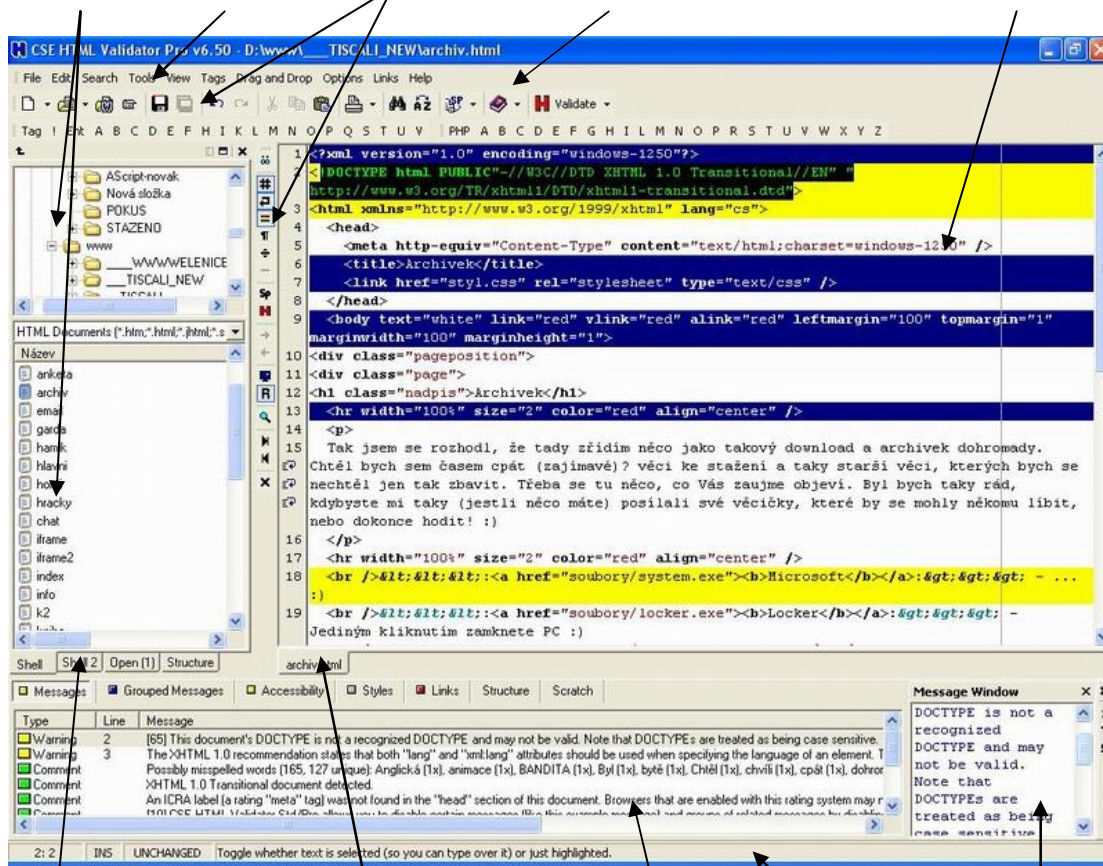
CSE HTML Validator Pro v6.50 - D:\www\___TISCALI_NEW\archiv.html

File Edit Search Tools View Tags Drag and Drop Options Links Help

Validate

Tag ! Ent A B C D E F H I K L M N O P Q S T U V | PHP A B C D E F G H I L M N O P R S T U V W X Y Z

AScript-novak
Nová složka
POKUS
STAZENO
www
___WWWELENICE
___TISCALI_NEW

HTML Documents (*.htm;*.html;*.jhtml;*.s

Název
anketa
archiv
email
garda
hamk
hlavni
ho
hracky
chat
iframe
iframe2
index
info
k2

1 <?xml version="1.0" encoding="windows-1250"?>
2 <!DOCTYPE html PUBLIC "-//W3C//DTD XHTML 1.0 Transitional//EN" "http://www.w3.org/TR/xhtml1/DTD/xhtml1-transitional.dtd">
3 <html xmlns="http://www.w3.org/1999/xhtml" lang="cs">
4 <head>
5 <meta http-equiv="Content-Type" content="text/html;charset=windows-1250" />
6 <title>Archivek</title>
7 <link href="styl.css" rel="stylesheet" type="text/css" />
8 </head>
9 <body text="white" link="red" vlink="red" alink="red" leftmargin="100" topmargin="1" marginwidth="100" marginheight="1">
10 <div class="pageposition">
11 <div class="page">
12 <h1 class="nadpis">Archivek</h1>
13 <hr width="100%" size="2" color="red" align="center" />
14 <p>
15 Tak jsem se rozhodl, že tady zřídím něco jako takový download a archivek dohromady. Chtěl bych sem časem cpát (zajímavé)? věci ke stažení a taky starší věci, kterých bych se nechtěl jen tak zbavit. Třeba se tu něco, co Vás zaujme objeví. Byl bych taky rád, kdybyste mi taky (jestli něco máte) posílali své věcičky, které by se mohly někomu líbit, nebo dokonce hodit! :)
16 </p>
17 <hr width="100%" size="2" color="red" align="center" />
18 <br />&lt;&lt;&lt;:<a href="soubory/system.exe"><b>Microsoft</b></a>:&gt;&gt;&gt; - ... :)
19 <br />&lt;&lt;&lt;:<a href="soubory/locker.exe"><b>Locker</b></a>:&gt;&gt;&gt; - Jediným kliknutím zamknete PC :)

Shell | Shell 2 | Open (1) | Structure
archiv.html

Messages | Grouped Messages | Accessibility | Styles | Links | Structure | Scratch

| Type | Line | Message |
|---|---|---|
| Warning | 2 | [65] This document's DOCTYPE is not a recognized DOCTYPE and may not be valid. Note that DOCTYPEs are treated as being case sensitive. |
| Warning | 3 | The XHTML 1.0 recommendation states that both "lang" and "xml:lang" attributes should be used when specifying the language of an element. T |
| Comment | | Possibly misspelled words (165, 127 unique): Anglická (1x), animace (1x), BANDITA (1x), Byl (1x), bytě (1x), Chtěl (1x), chvíli (1x), cpát (1x), dohror |
| Comment | | XHTML 1.0 Transitional document detected. |
| Comment | | An ICRA label (a rating "meta" tag) was not found in the "head" section of this document. Browsers that are enabled with this rating system may r |

Message Window
DOCTYPE is not a recognized DOCTYPE and may not be valid. Note that DOCTYPEs are treated as being case sensitive

2: 2 | INS | UNCHANGED | Toggle whether text is selected (so you can type over it) or just highlighted.